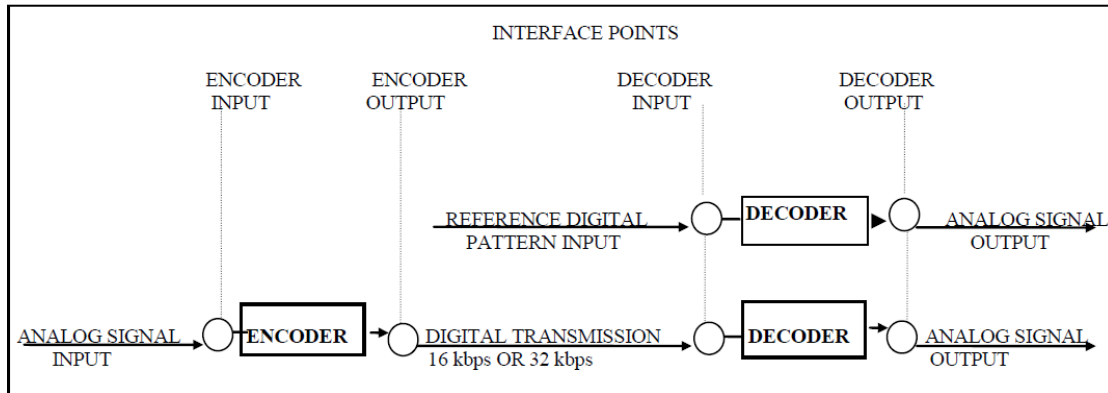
INTERFACE POINTS

ENCODER INPUT

ENCODER OUTPUT

DECODER INPUT

DECODER OUTPUT

REFERENCE DIGITAL PATTERN INPUT

DECODER

ANALOG SIGNAL OUTPUT

ANALOG SIGNAL INPUT

ENCODER

DIGITAL TRANSMISSION 16 kbps OR 32 kbps

DECODER

ANALOG SIGNAL OUTPUT